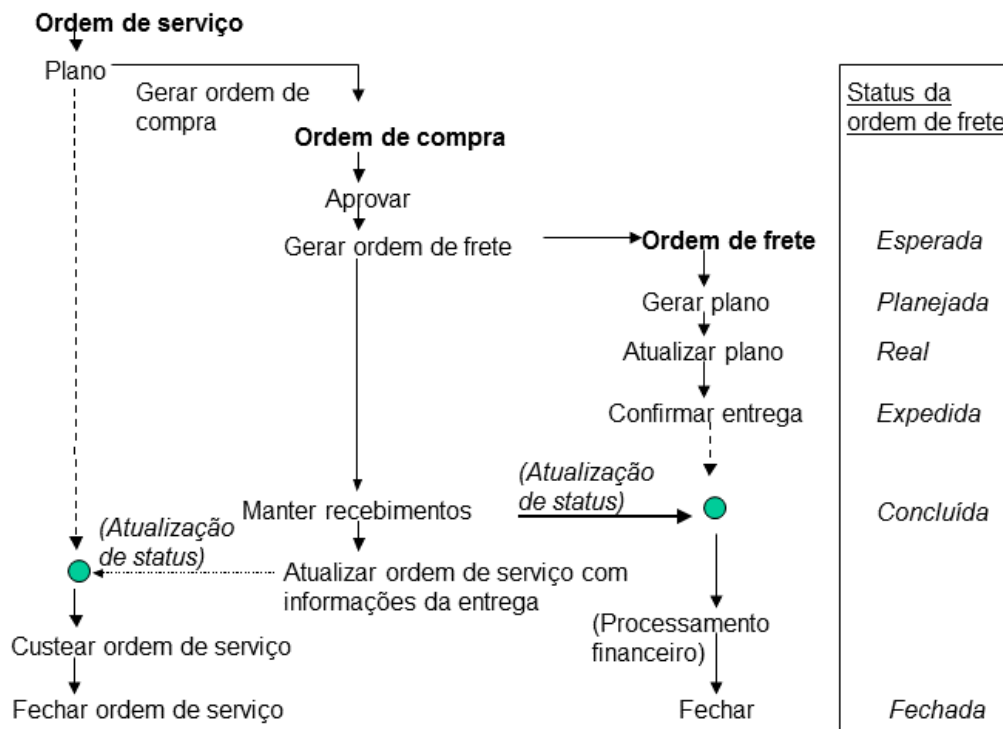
**Ordem de serviço**

Plano

Gerar ordem de compra

**Ordem de compra**

Aprovar

Gerar ordem de frete

**Ordem de frete**

Gerar plano

Atualizar plano

Confirmar entrega

(Atualização de status)

Manter recebimentos

(Atualização de status)

Atualizar ordem de serviço com informações da entrega

Custear ordem de serviço

Fechar ordem de serviço

(Processamento financeiro)

Fechar

Status da ordem de frete

Esperada

Planejada

Real

Expedida

Concluída

Fechada